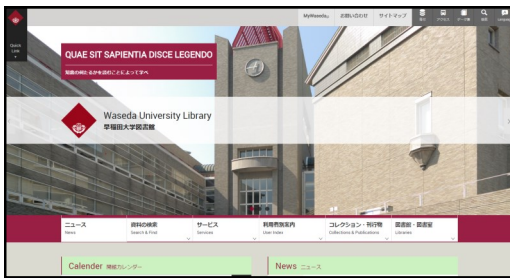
MyWaseda　お問い合わせ　サイトマップ

Quick Link

QUAE SIT SAPIENTIA DISCE LEGENDO
知識の何たるかを読むことによって学べ

Waseda University Library
早稲田大学図書館

ニュース News
資料の検索 Search & Find
サービス Services
利用者別案内 User Index
コレクション・刊行物 Collections & Publications
図書館・図書室 Libraries

Calender 開館カレンダー
News ニュース